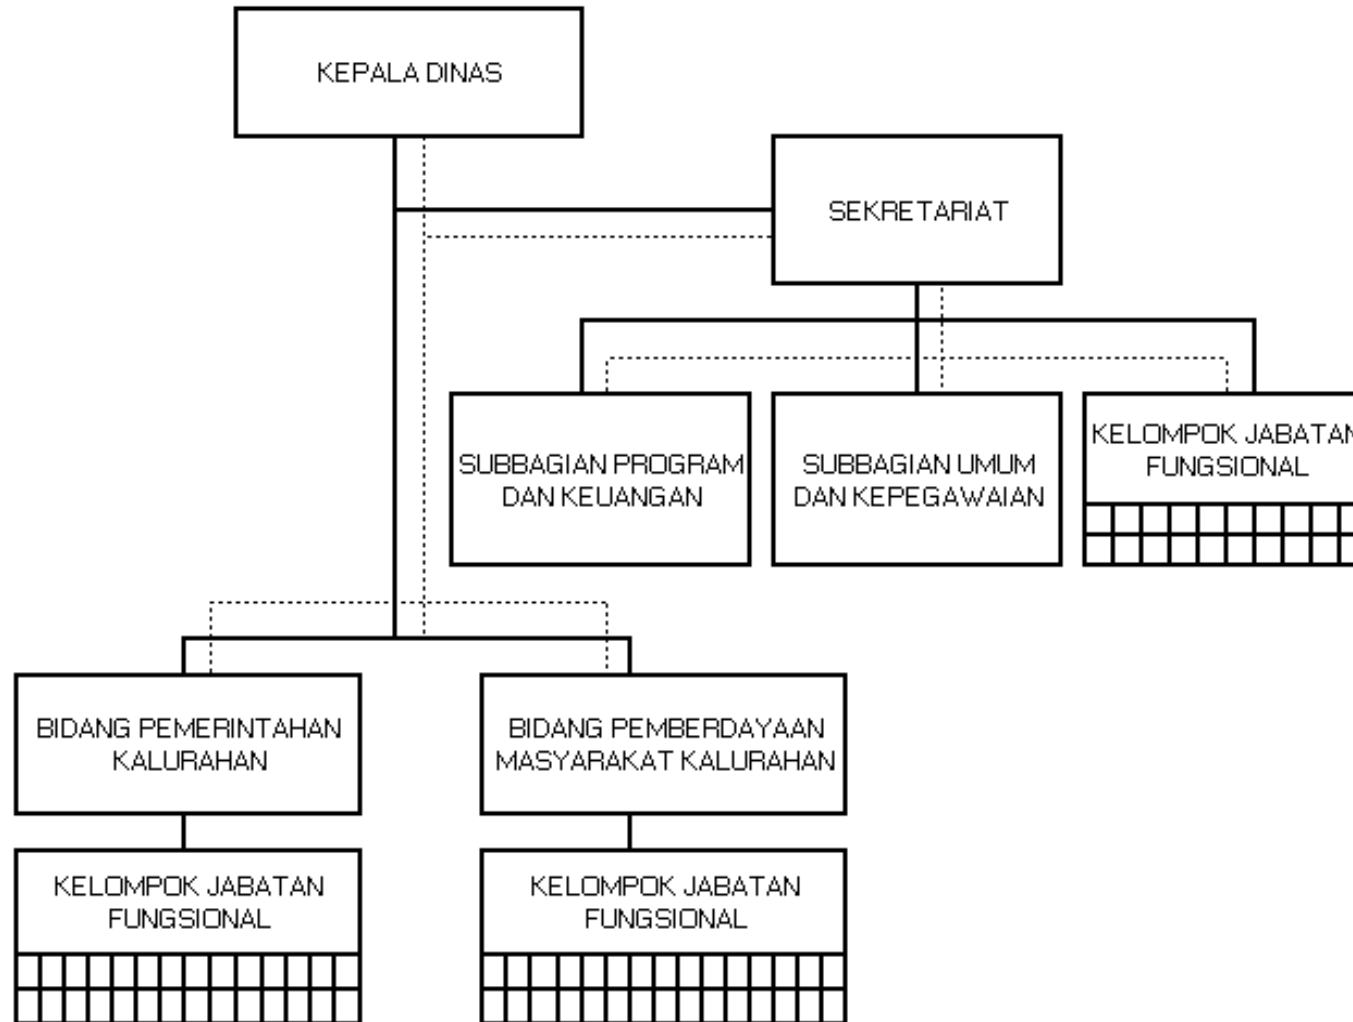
KEPALA DINAS

SEKRETARIAT

SUBBAGIAN PROGRAM DAN KEUANGAN

SUBBAGIAN UMUM DAN KEPEGAWAIAN

KELOMPOK JABATAN FUNGSIONAL

BIDANG PEMERINTAHAN KALURAHAN

BIDANG PEMBERDAYAAN MASYARAKAT KALURAHAN

KELOMPOK JABATAN FUNGSIONAL

KELOMPOK JABATAN FUNGSIONAL